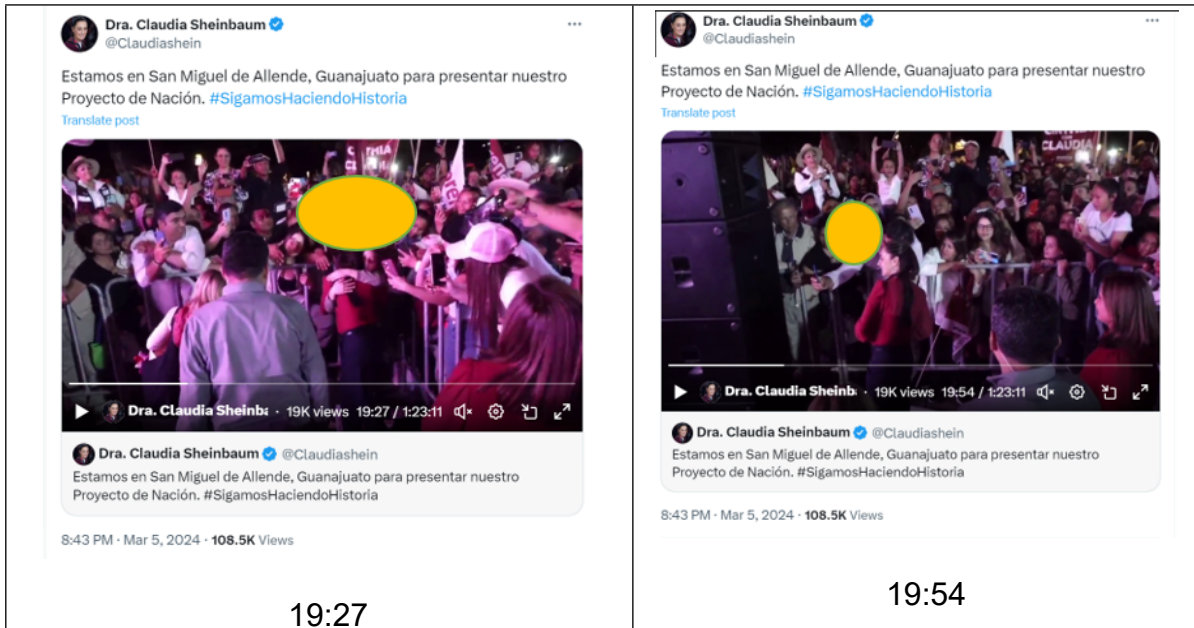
| Dra. Claudia Sheinbaum @Claudiashein<br>Estamos en San Miguel de Allende, Guanajuato para presentar nuestro Proyecto de Nación. #SigamosHaciendoHistoria<br>Translate post<br>CLAUDIA<br>Dra. Claudia Sheinb 19K views 19:27 / 1:23:11<br>Dra. Claudia Sheinbaum @Claudiashein<br>Estamos en San Miguel de Allende, Guanajuato para presentar nuestro Proyecto de Nación. #SigamosHaciendoHistoria<br>8:43 PM · Mar 5, 2024 · 108.5K Views<br>19:27 | Dra. Claudia Sheinbaum @Claudiashein<br>Estamos en San Miguel de Allende, Guanajuato para presentar nuestro Proyecto de Nación. #SigamosHaciendoHistoria<br>Translate post<br>CLAUDIA<br>Dra. Claudia Sheinb 19K views 19:54 / 1:23:11<br>Dra. Claudia Sheinbaum @Claudiashein<br>Estamos en San Miguel de Allende, Guanajuato para presentar nuestro Proyecto de Nación. #SigamosHaciendoHistoria<br>8:43 PM · Mar 5, 2024 · 108.5K Views<br>19:54 |
|---|---|